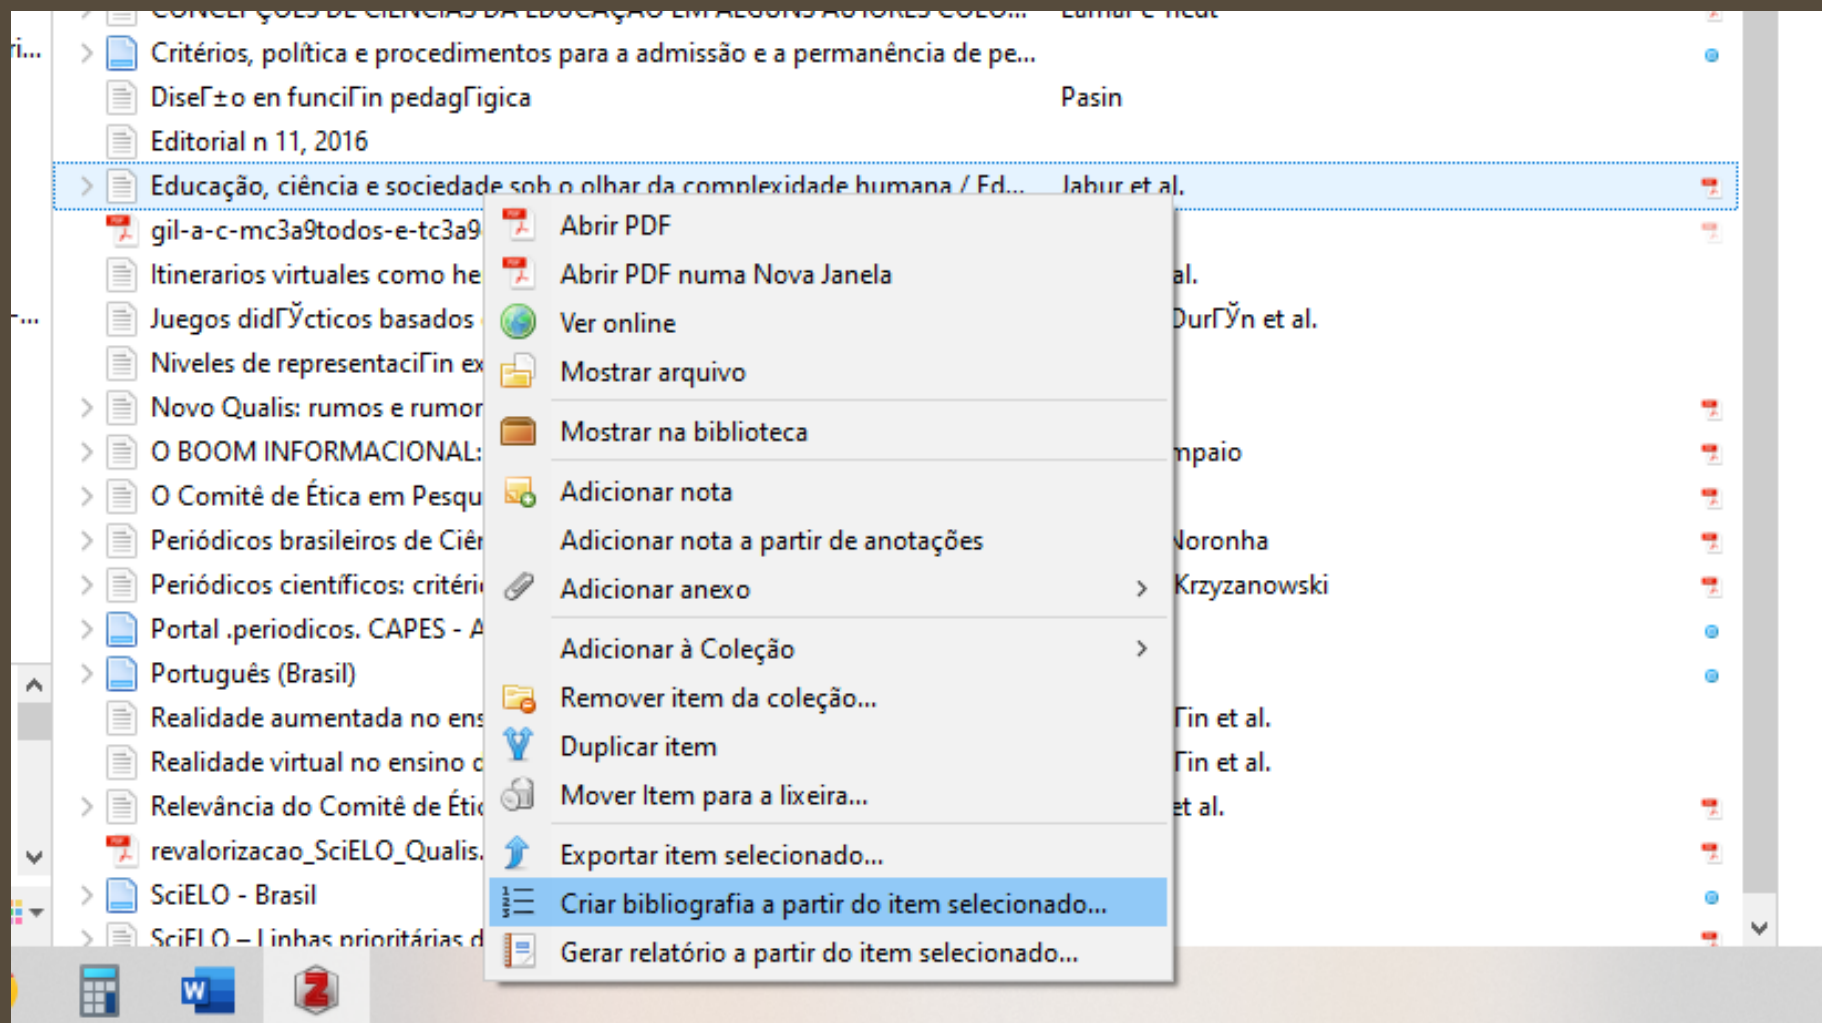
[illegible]
ri...
Critérios, política e procedimentos para a admissão e a permanência de pe...
DiseΓ±o en funciΓin pedagΓigica Pasin
Editorial n 11, 2016
Educação, ciência e sociedade sob o olhar da complexidade humana / Ed... Jabur et al.
gil-a-c-mc3a9todos-e-tc3a9
Itinerarios virtuales como he al.
Juegos didΓЎcticos basados DurΓЎn et al.
Γ...
Niveles de representaciΓin ex
Novo Qualis: rumos e rumor
O BOOM INFORMACIONAL: mpaio
O Comitê de Ética em Pesqu
Periódicos brasileiros de Ciêr Noronha
Periódicos científicos: critéri Krzyzanowski
Portal .periodicos. CAPES - A
Português (Brasil)
Realidade aumentada no ens Γin et al.
Realidade virtual no ensino c Γin et al.
Relevância do Comitê de Étic et al.
revalorizacao_SciELO_Qualis.
SciELO - Brasil
SciELO – Linhas prioritárias d

Abrir PDF
Abrir PDF numa Nova Janela
Ver online
Mostrar arquivo
Mostrar na biblioteca
Adicionar nota
Adicionar nota a partir de anotações
Adicionar anexo
Adicionar à Coleção
Remover item da coleção...
Duplicar item
Mover Item para a lixeira...
Exportar item selecionado...
Criar bibliografia a partir do item selecionado...
Gerar relatório a partir do item selecionado...